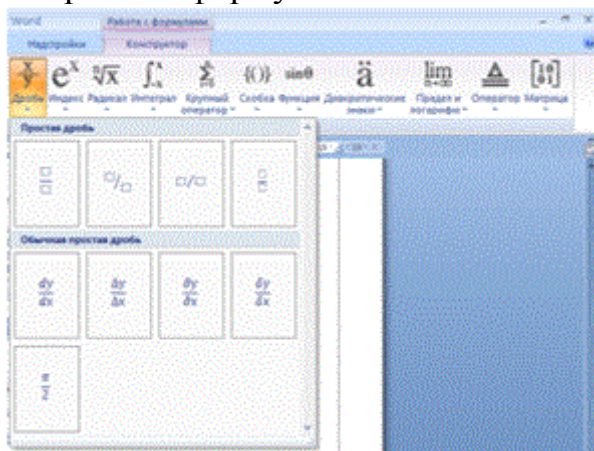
Word Работа с формулами

Надстройки Конструктор

Дробь Индекс Радикал Интеграл Крупный оператор Скобка Функция Диакритические знаки Предел и логарифм Оператор Матрица

$e^x$ $\sqrt[n]{x}$ $\int_{-x}^{x}$ $\sum_{i=0}^{n}$ $\{()\}$ $\sin\theta$ $\ddot{a}$ $\lim_{n\to\infty}$

Простая дробь

Обычная простая дробь

$\frac{dy}{dx}$ $\frac{\Delta y}{\Delta x}$ $\frac{\partial y}{\partial x}$ $\frac{\delta y}{\delta x}$

$\frac{\pi}{2}$